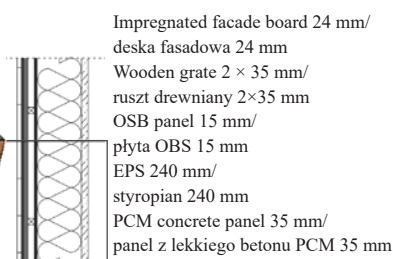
Impregnated facade board 24 mm/
deska fasadowa 24 mm
Wooden grate 2 × 35 mm/
ruszt drewniany 2×35 mm
OSB panel 15 mm/
płyta OBS 15 mm
EPS 240 mm/
styropian 240 mm
PCM concrete panel 35 mm/
panel z lekkiego betonu PCM 35 mm